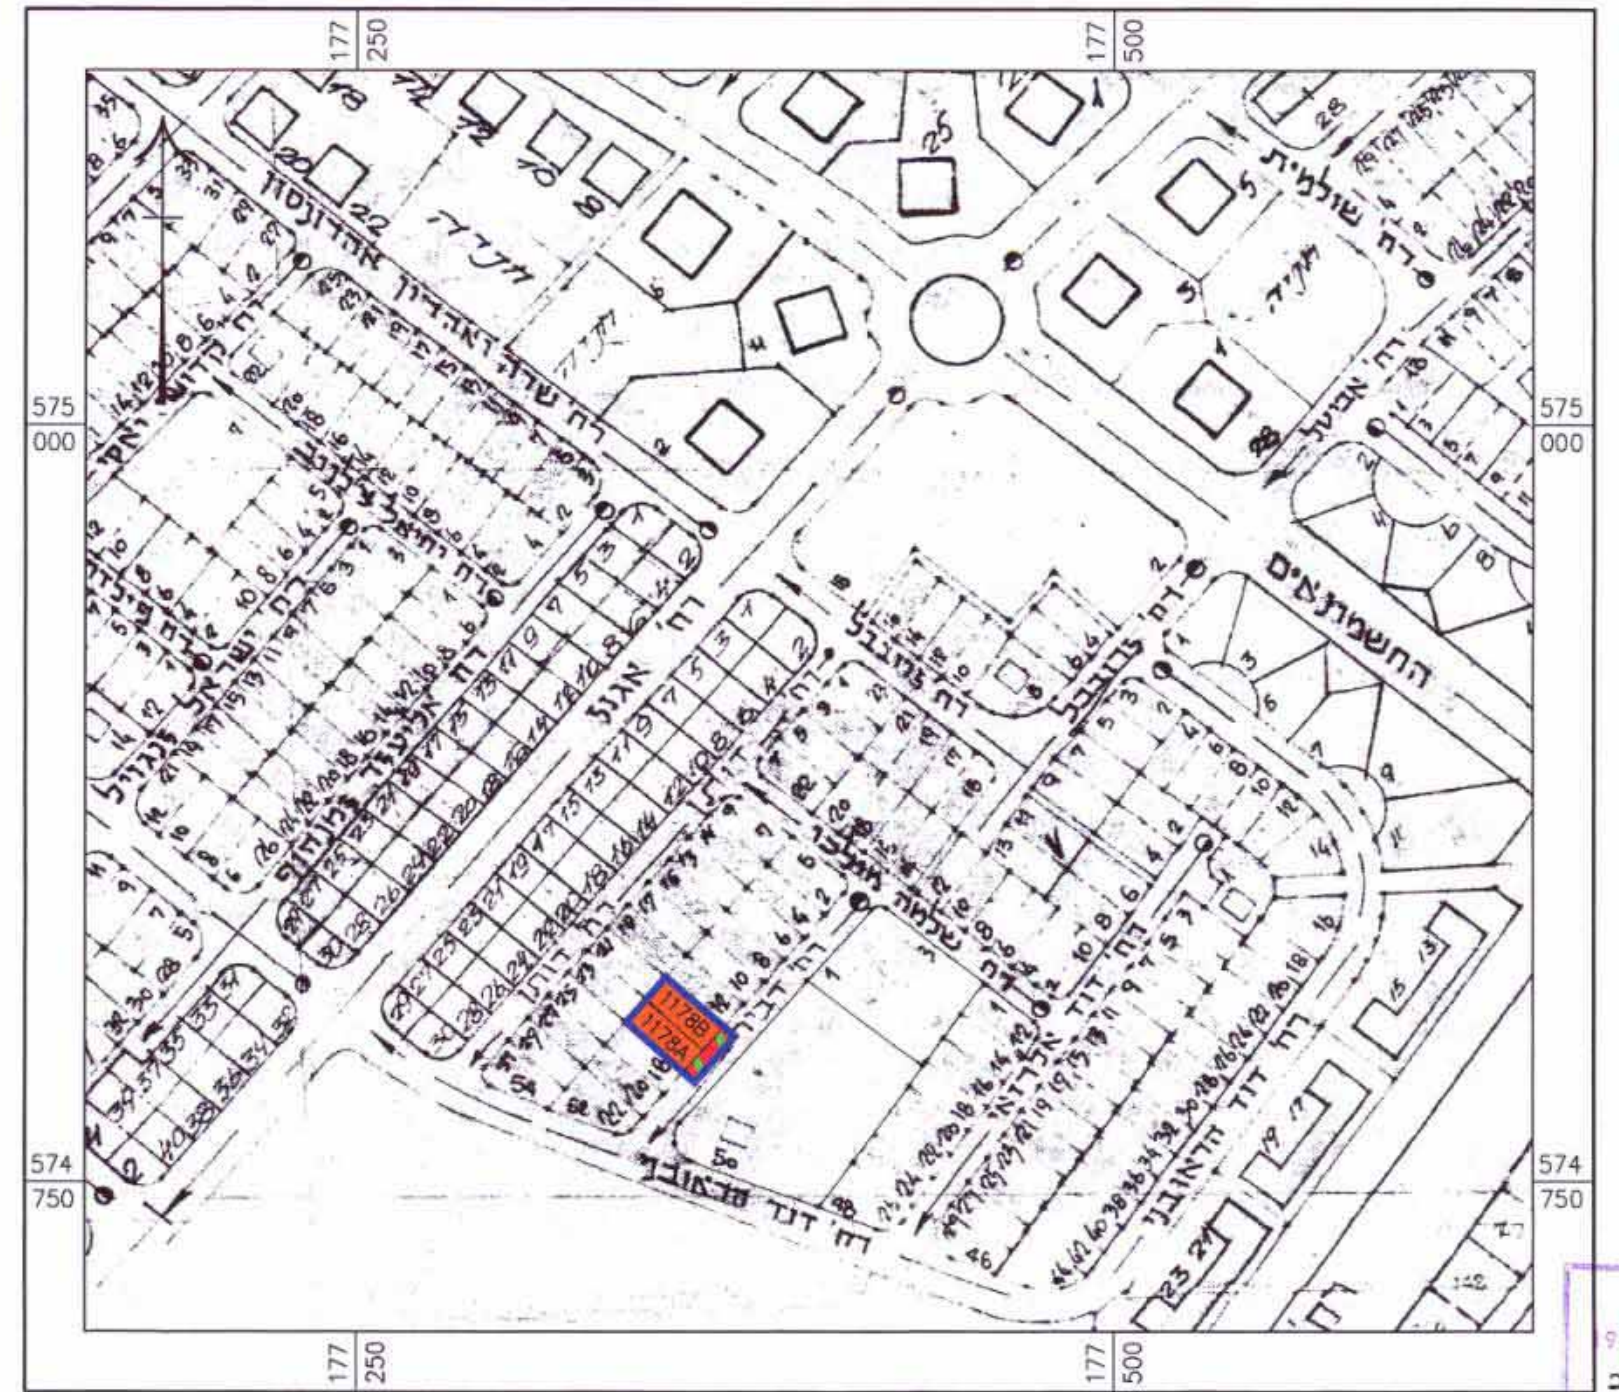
177 250
177 500
575 000
575 000
574 750
574 750
177 250
177 500

רח' אהרונסון
רח' שדה' דאהרון
רח' שולמית
רח' אביטל
החשמונאים
רח' זרובבל
רח' אגוז
רח' רחבעם
רח' ישראל
רח' אליעזר
רח' דוד
רח' דוד הראובני
רח' דוד הראובני
שלמה
1178B
1178A
חניה
חניה
25
28
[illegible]